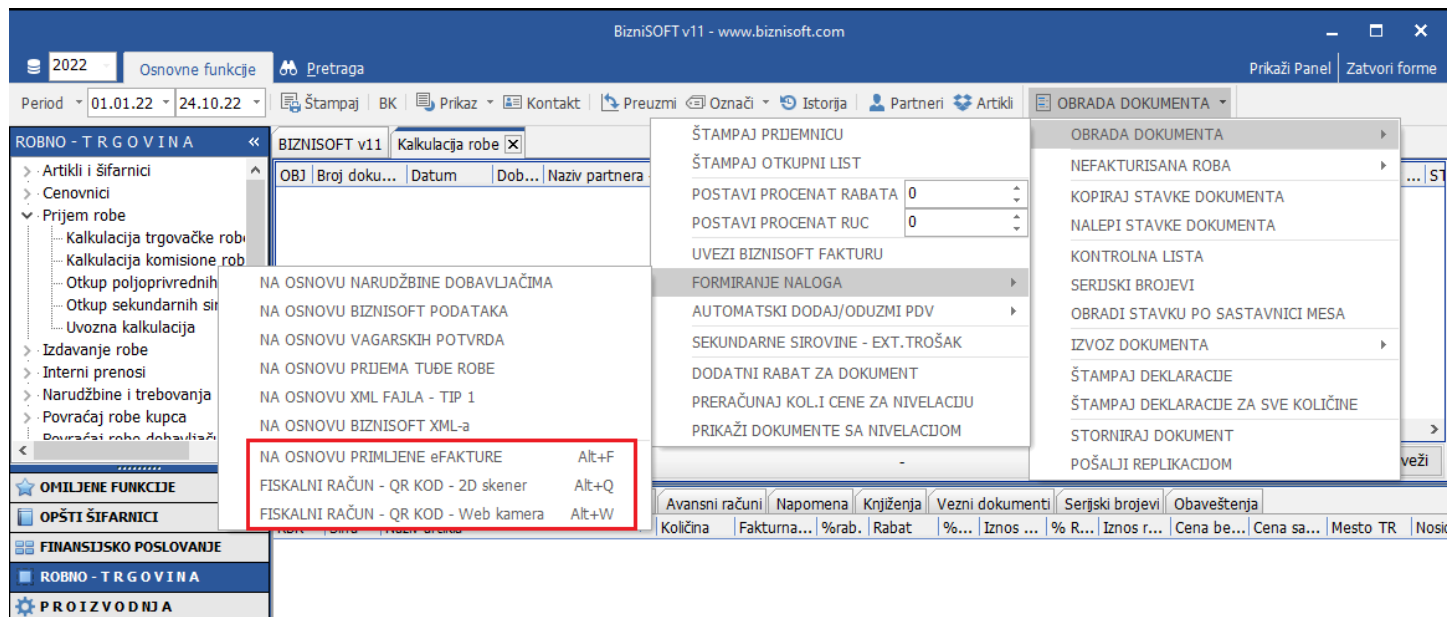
BizniSOFT v11 - www.biznisoft.com

2022 Osnovne funkcije Pretraga Prikaži Panel Zatvori forme

Period 01.01.22 24.10.22 Štampaj BK Prikaz Kontakt Preuzmi Označi Istorija Partneri Artikli OBRADA DOKUMENTA

ROBNO - T R G O V I N A
Artikli i šifarnici
Cenovnici
Prijem robe
Kalkulacija trgovačke robe
Kalkulacija komisione rob
Otkup poljoprivrednih
Otkup sekundarnih sir
Uvozna kalkulacija
Izdavanje robe
Interni prenosi
Narudžbine i trebovanja
Povraćaj robe kupca
Povraćaj robe dobavljači

OMILJENE FUNKCIJE
OPŠTI ŠIFARNICI
FINANSIJSKO POSLOVANJE
ROBNO - T R G O V I N A
P R O I Z V O D N J A

BIZNISOFT v11 Kalkulacija robe
OBJ Broj doku... Datum Dob... Naziv partnera

NA OSNOVU NARUDŽBINE DOBAVLJAČIMA
NA OSNOVU BIZNISOFT PODATAKA
NA OSNOVU VAGARSKIH POTVRDA
NA OSNOVU PRIJEMA TUĐE ROBE
NA OSNOVU XML FAJLA - TIP 1
NA OSNOVU BIZNISOFT XML-a
NA OSNOVU PRIMLJENE eFAKTURE Alt+F
FISKALNI RAČUN - QR KOD - 2D skener Alt+Q
FISKALNI RAČUN - QR KOD - Web kamera Alt+W

ŠTAMPAJ PRIJEMNICU
ŠTAMPAJ OTKUPNI LIST
POSTAVI PROCENAT RABATA 0
POSTAVI PROCENAT RUC 0
UVEZI BIZNISOFT FAKTURU
FORMIRANJE NALOGA
AUTOMATSKI DODAJ/ODUZMI PDV
SEKUNDARNE SIROVINE - EXT.TROŠAK
DODATNI RABAT ZA DOKUMENT
PRERAČUNAJ KOL.I CENE ZA NIVELACIJU
PRIKAŽI DOKUMENTE SA NIVELACIJOM

OBRADA DOKUMENTA
NEFAKTURISANA ROBA
KOPIRAJ STAVKE DOKUMENTA
NALEPI STAVKE DOKUMENTA
KONTROLNA LISTA
SERIJSKI BROJEVI
OBRADI STAVKU PO SASTAVNICI MESA
IZVOZ DOKUMENTA
ŠTAMPAJ DEKLARACIJE
ŠTAMPAJ DEKLARACIJE ZA SVE KOLIČINE
STORNIRAJ DOKUMENT
POŠALJI REPLIKACIJOM

... ST
veži

Avansni računi Napomena Knjiženja Vezni dokumenti Serijski brojevi Obaveštenja
Količina Fakturna... %rab. Rabat %... Iznos ... % R... Iznos r... Cena be... Cena sa... Mesto TR Nosi